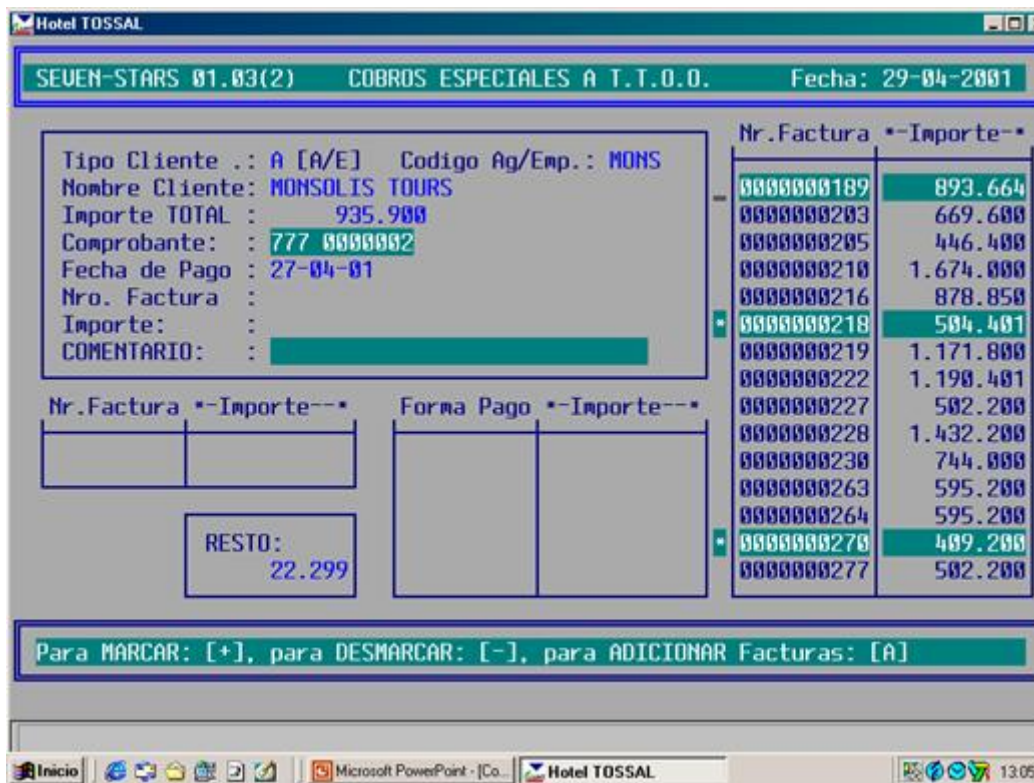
Hotel TOSSAL

SEVEN-STARS 01.03(2) COBROS ESPECIALES A T.T.O.O. Fecha: 29-04-2001

Tipo Cliente .: A [A/E] Codigo Ag/Emp.: MONS
Nombre Cliente: MONSOLIS TOURS
Importe TOTAL : 935.900
Comprobante: : 777 0000002
Fecha de Pago : 27-04-01
Nro. Factura :
Importe: :
COMENTARIO: :

| Nr.Factura | *-Importe-* |
|---|---|
| 0000000189 | 893.664 |
| 0000000203 | 669.600 |
| 0000000205 | 446.400 |
| 0000000210 | 1.674.000 |
| 0000000216 | 878.850 |
| 0000000218 | 504.401 |
| 0000000219 | 1.171.800 |
| 0000000222 | 1.190.401 |
| 0000000227 | 502.200 |
| 0000000228 | 1.432.200 |
| 0000000230 | 744.000 |
| 0000000263 | 595.200 |
| 0000000264 | 595.200 |
| 0000000270 | 409.200 |
| 0000000277 | 502.200 |

| Nr.Factura | *-Importe--* |
|---|---|
| | |

| Forma Pago | *-Importe--* |
|---|---|
| | |

RESTO:
22.299

Para MARCAR: [+], para DESMARCAR: [-], para ADICIONAR Facturas: [A]

Inicio | Microsoft PowerPoint - [Co... | Hotel TOSSAL | 13:0